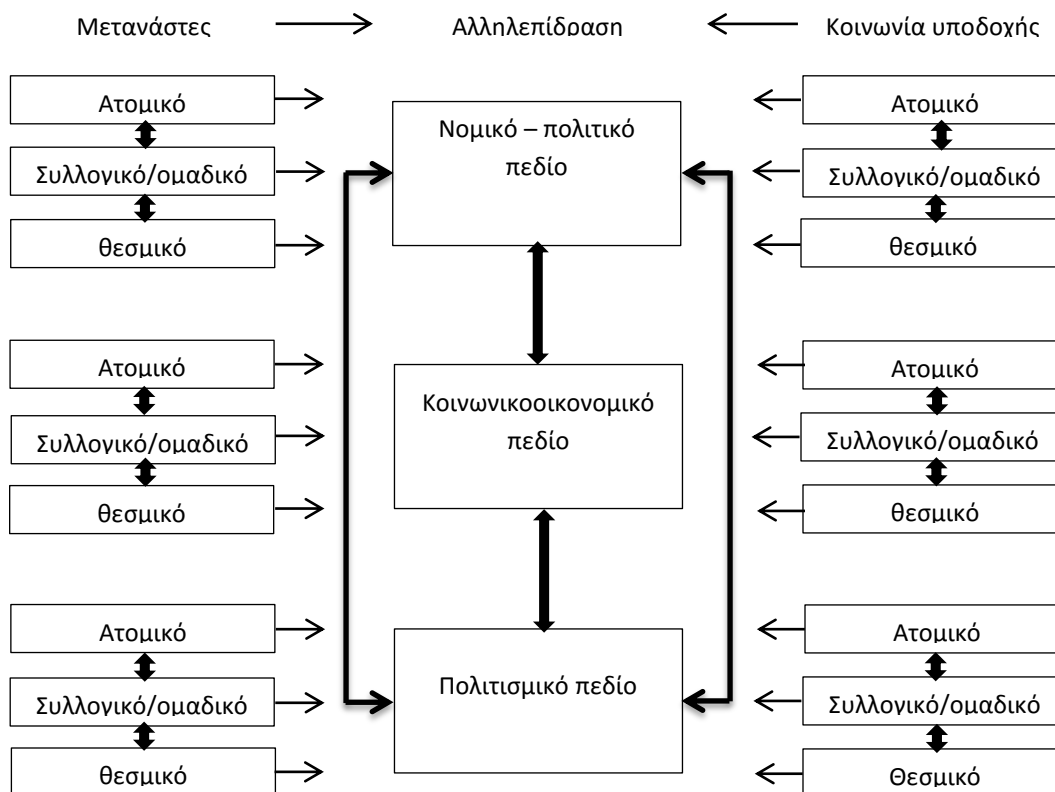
Μετανάστες Αλληλεπίδραση Κοινωνία υποδοχής

Ατομικό
Συλλογικό/ομαδικό
θεσμικό

Ατομικό
Συλλογικό/ομαδικό
θεσμικό

Ατομικό
Συλλογικό/ομαδικό
θεσμικό

Νομικό – πολιτικό πεδίο

Κοινωνικοοικονομικό πεδίο

Πολιτισμικό πεδίο

Ατομικό
Συλλογικό/ομαδικό
θεσμικό

Ατομικό
Συλλογικό/ομαδικό
θεσμικό

Ατομικό
Συλλογικό/ομαδικό
Θεσμικό